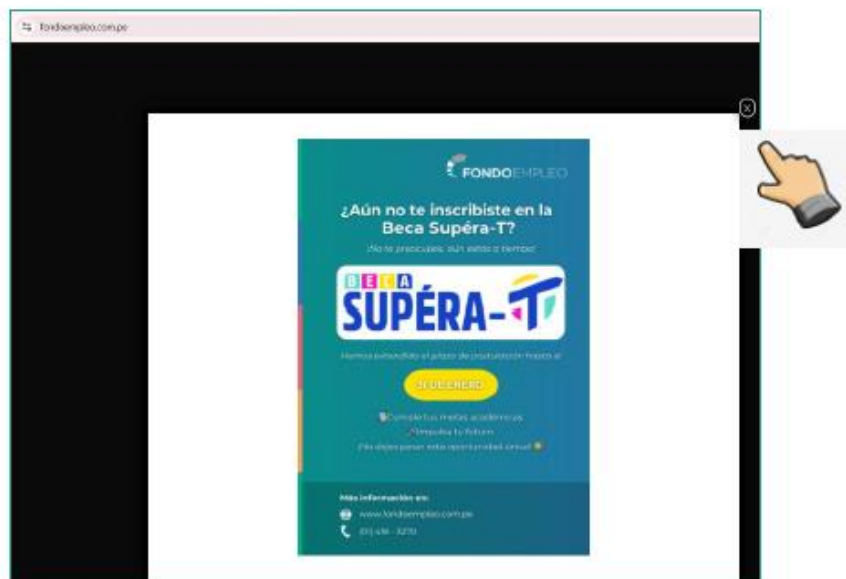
fondoempleo.com.pe

FONDOEMPLEO

¿Aún no te inscribiste en la Beca Supéra-T?

¡No te preocupes, aún estás a tiempo!

BECA SUPÉRA-T

Hemos extendido el plazo de postulación hasta el

31 DE ENERO

Completa tus metas académicas
Impulsa tu futuro
¡No dejes pasar esta oportunidad única!

Más información en:
www.fondoempleo.com.pe
(01) 416 - 3270